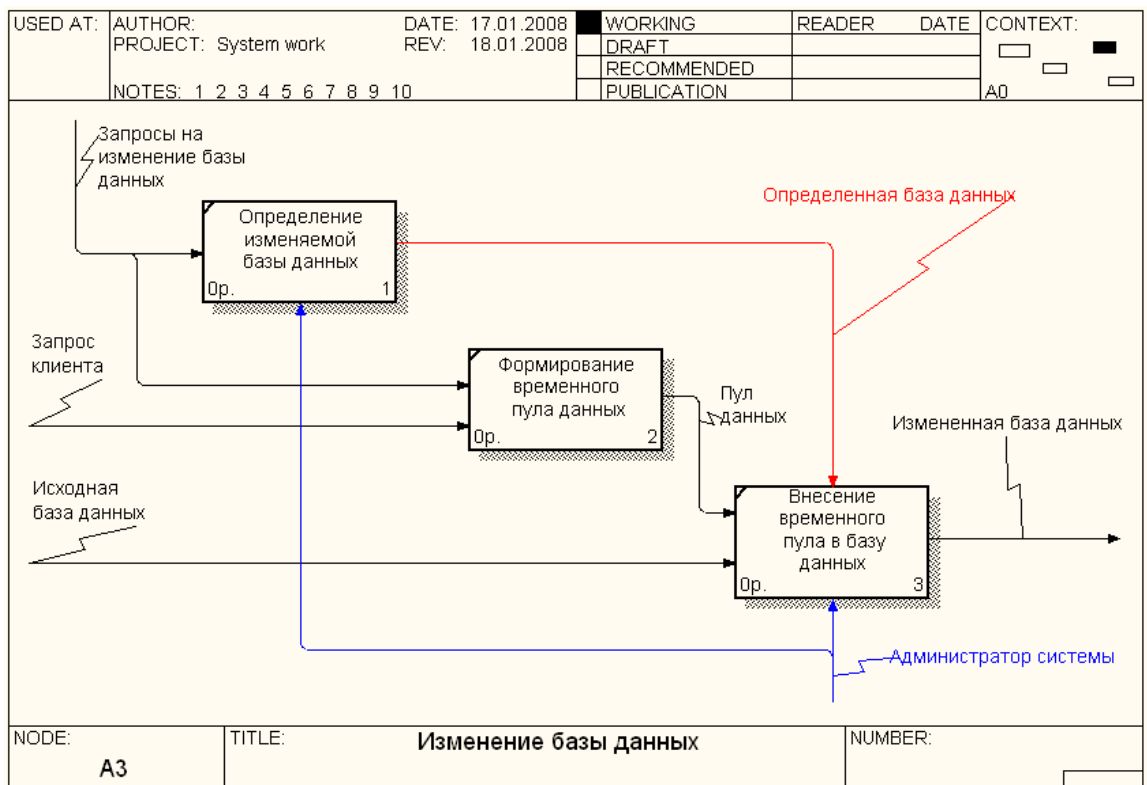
| USED AT: | AUTHOR: PROJECT: System work NOTES: 1 2 3 4 5 6 7 8 9 10 | DATE: 17.01.2008 REV: 18.01.2008 | WORKING DRAFT RECOMMENDED PUBLICATION | READER | DATE | CONTEXT: A0 |
|---|---|---|---|---|---|---|

Запросы на изменение базы данных

Определение изменяемой базы данных
0р. 1

Определенная база данных

Запрос клиента

Формирование временного пула данных
0р. 2

Пул данных

Измененная база данных

Исходная база данных

Внесение временного пула в базу данных
0р. 3

Администратор системы

| NODE: A3 | TITLE: Изменение базы данных | NUMBER: |
|---|---|---|